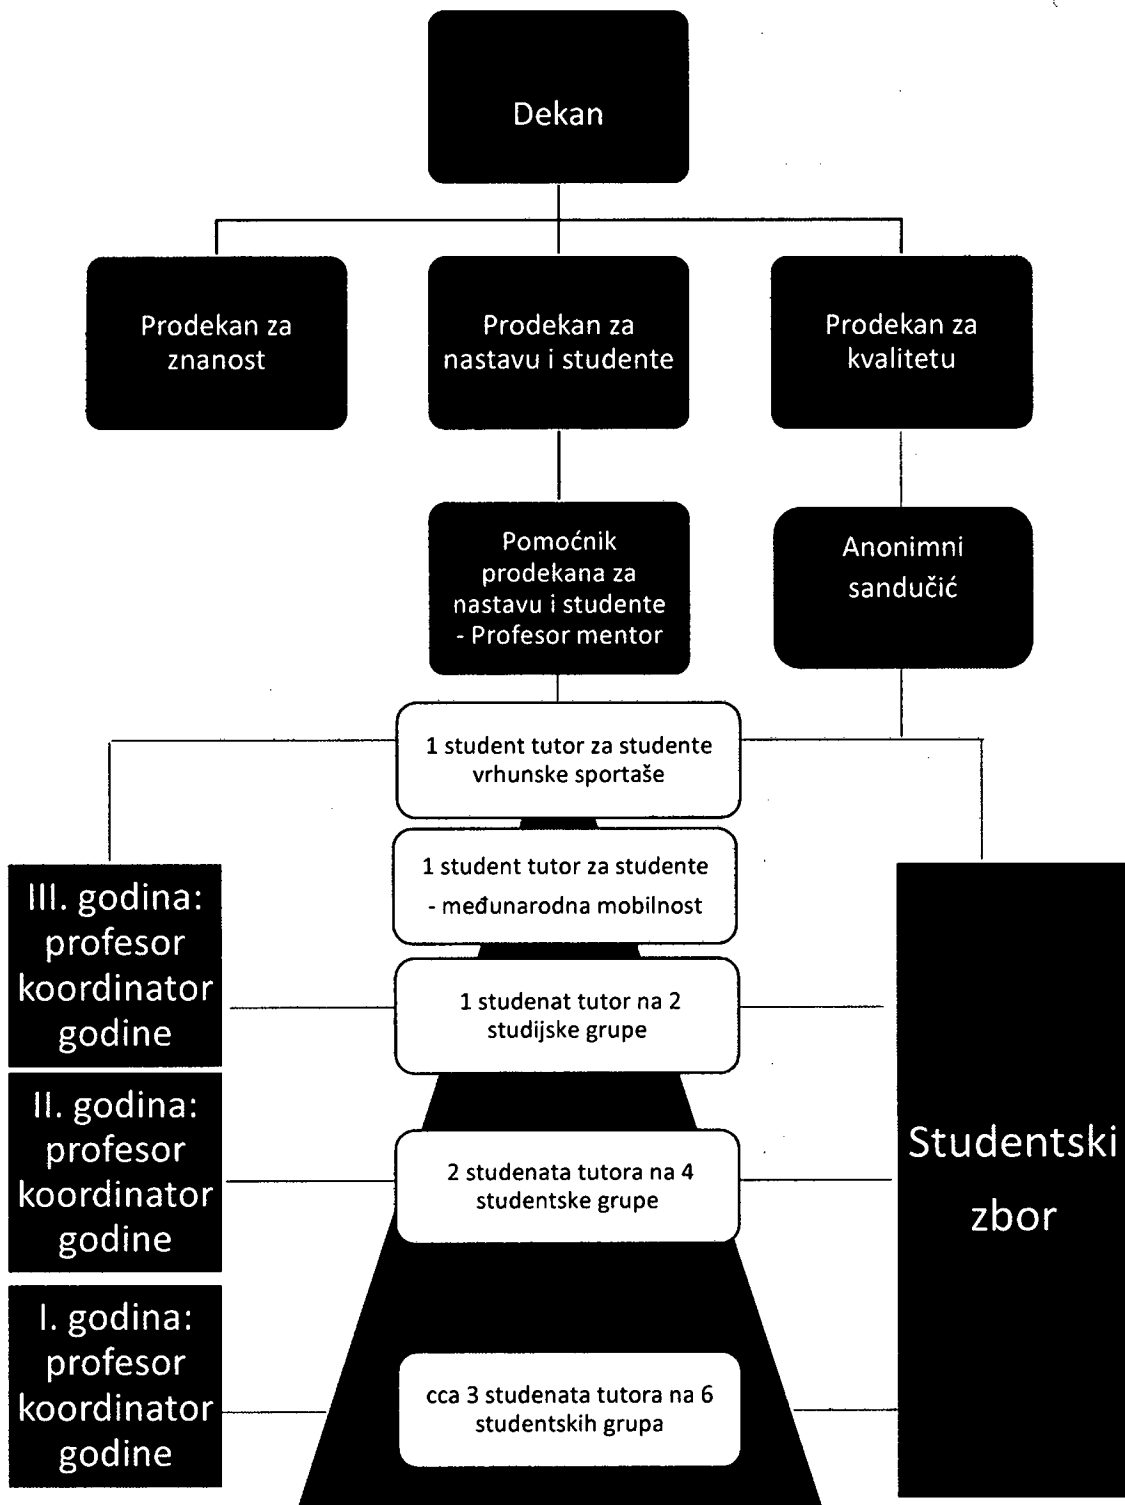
Dekan

Prodekan za znanost

Prodekan za nastavu i studente

Prodekan za kvalitetu

Pomoćnik prodekana za nastavu i studente - Profesor mentor

Anonimni sandučić

1 student tutor za studente vrhunske sportaše

1 student tutor za studente - međunarodna mobilnost

III. godina: profesor koordinator godine

1 studenat tutor na 2 studijske grupe

II. godina: profesor koordinator godine

2 studenata tutora na 4 studentske grupe

Studentski zbor

I. godina: profesor koordinator godine

cca 3 studenata tutora na 6 studentskih grupa